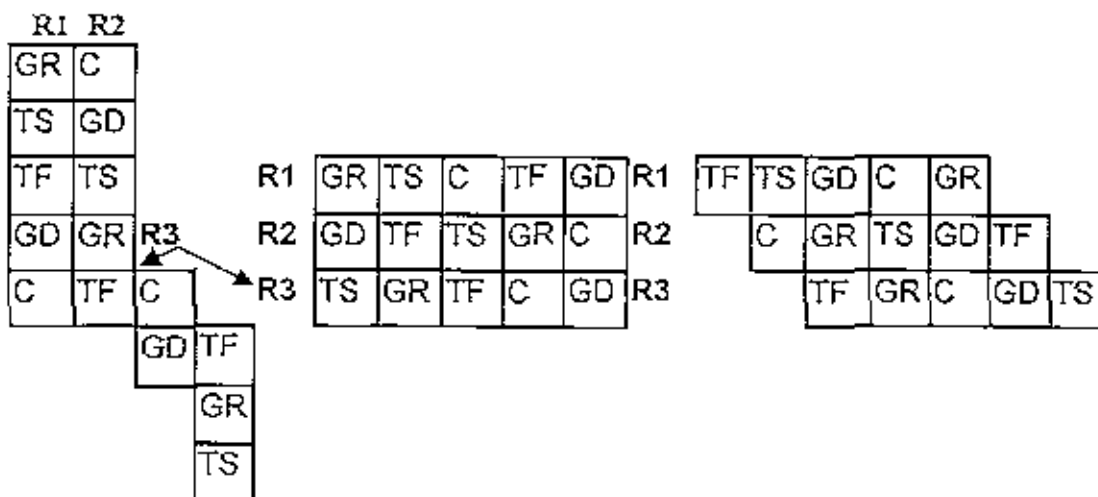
| R1 | R2 |
|---|---|
| GR | C |
| TS | GD |
| TF | TS |
| GD | GR |
| C | TF |

R3

| C | |
|---|---|
| GD | TF |
| | GR |
| | TS |

| | | | | | | |
|---|---|---|---|---|---|---|
| R1 | GR | TS | C | TF | GD | R1 |
| R2 | GD | TF | TS | GR | C | R2 |
| R3 | TS | GR | TF | C | GD | R3 |

| | | | | | | |
|---|---|---|---|---|---|---|
| TF | TS | GD | C | GR | | |
| | C | GR | TS | GD | TF | |
| | | TF | GR | C | GD | TS |